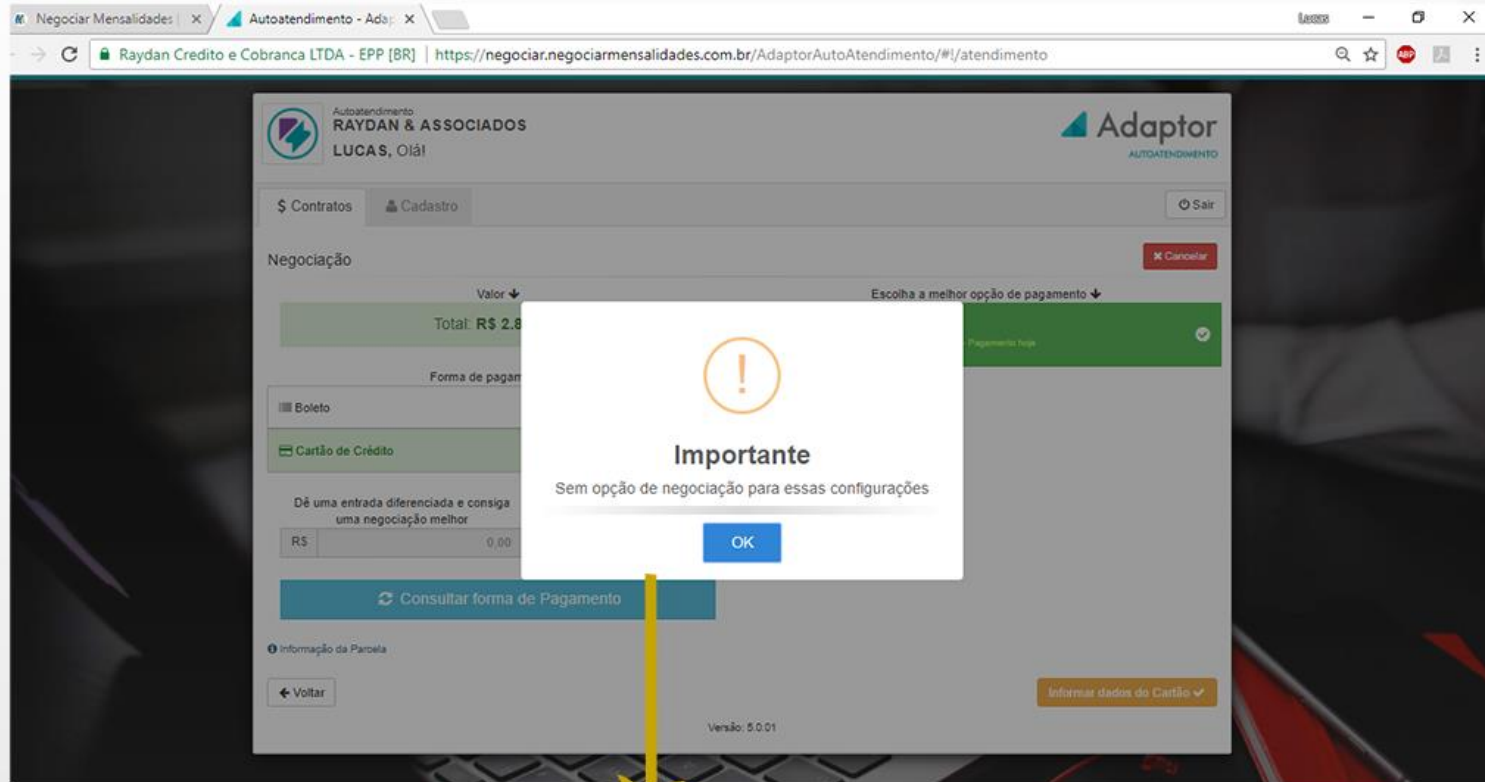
Negociar Mensalidades | ×
Autoatendimento - Adap ×
Lucas
Raydan Credito e Cobranca LTDA - EPP [BR] | https://negociar.negociarmensalidades.com.br/AdaptorAutoAtendimento/#!/atendimento
ABP

Autoatendimento
RAYDAN & ASSOCIADOS
LUCAS, Olá!

Adaptor
AUTOATENDIMENTO

$ Contratos
Cadastro
Sair

Negociação
Cancelar

Valor
Total: R$ 2.8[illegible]

Escolha a melhor opção de pagamento
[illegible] Pagamento hoje

Forma de pagam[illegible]
Boleto
Cartão de Crédito

Dê uma entrada diferenciada e consiga uma negociação melhor
R$ 0,00

Consultar forma de Pagamento

Informação da Parcela

Voltar

Informar dados do Cartão

Versão: 5.0.01

!
Importante
Sem opção de negociação para essas configurações
OK